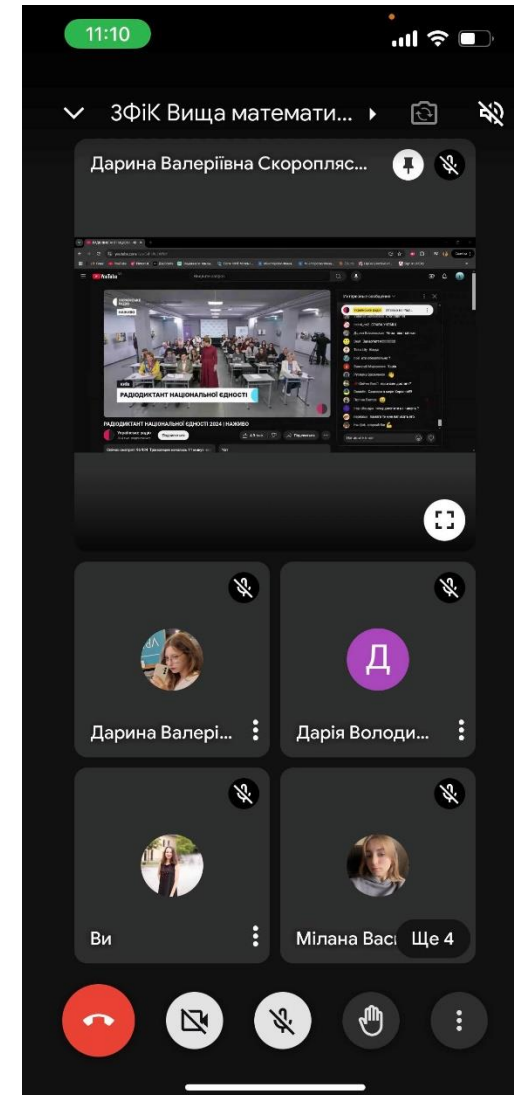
11:10

3ФіК Вища математи...

Дарина Валеріївна Скоропляс...

YouTube

РАДІОДИКТАНТ НАЦІОНАЛЬНОЇ ЄДНОСТІ

РАДІОДИКТАНТ НАЦІОНАЛЬНОЇ ЄДНОСТІ 2024 | НАЖИВО

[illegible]

Дарина Валері...

Д

Дарія Володи...

Ви

Мілана Вас

Ще 4